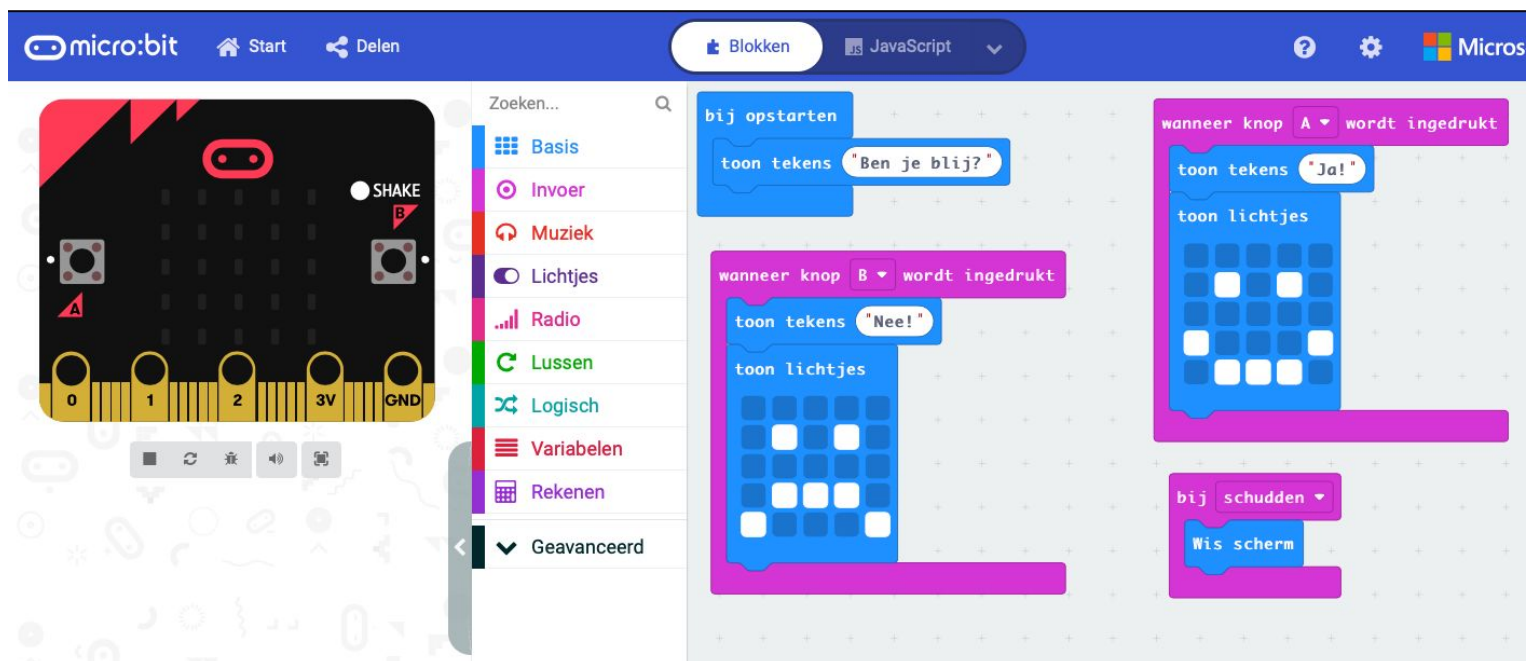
micro:bit Start Delen

Blokken JavaScript

Micros

SHAKE
B
A
0 1 2 3V GND

Zoeken...
Basis
Invoer
Muziek
Lichtjes
Radio
Lussen
Logisch
Variabelen
Rekenen
Geavanceerd

bij opstarten
toon tekens "Ben je blij?"

wanneer knop B wordt ingedrukt
toon tekens "Nee!"
toon lichtjes

wanneer knop A wordt ingedrukt
toon tekens "Ja!"
toon lichtjes

bij schudden
Wis scherm